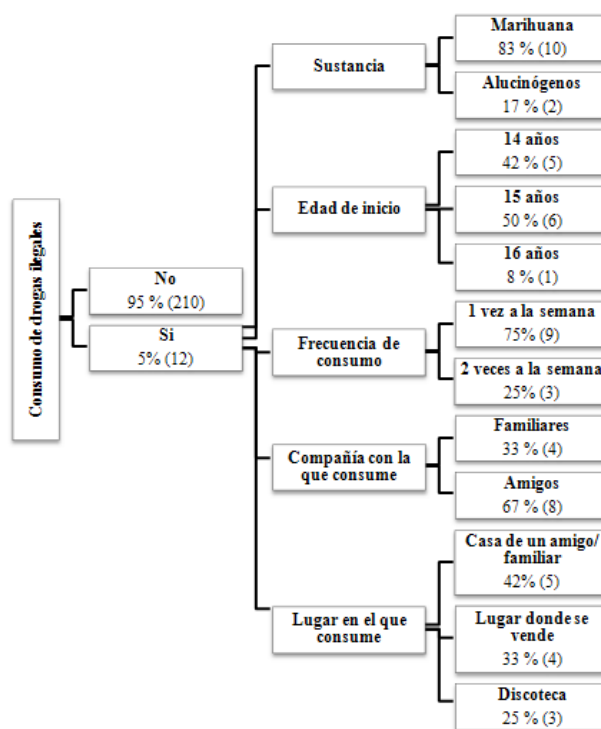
Consumo de drogas ilegales

No
95 % (210)

Si
5% (12)

Sustancia

Marihuana
83 % (10)

Alucinógenos
17 % (2)

Edad de inicio

14 años
42 % (5)

15 años
50 % (6)

16 años
8 % (1)

Frecuencia de consumo

1 vez a la semana
75% (9)

2 veces a la semana
25% (3)

Compañía con la que consume

Familiares
33 % (4)

Amigos
67 % (8)

Lugar en el que consume

Casa de un amigo/ familiar
42% (5)

Lugar donde se vende
33 % (4)

Discoteca
25 % (3)